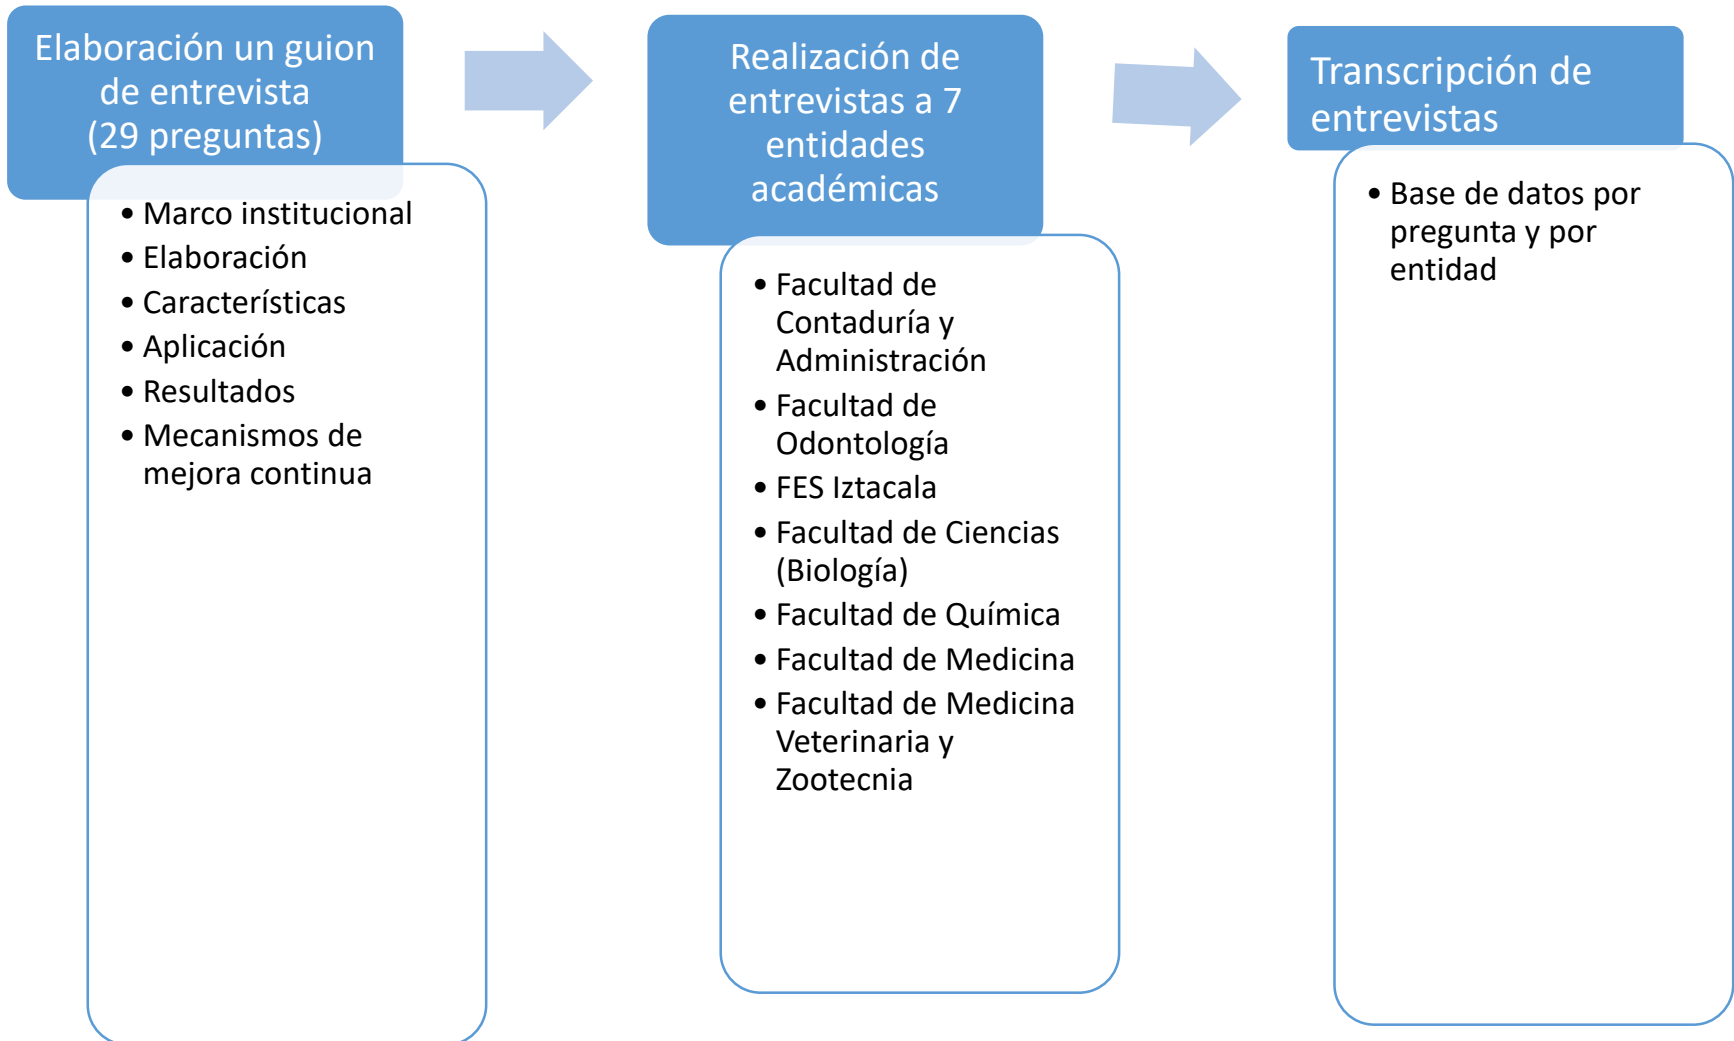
Elaboración un guion de entrevista (29 preguntas)

- Marco institucional
- Elaboración
- Características
- Aplicación
- Resultados
- Mecanismos de mejora continua

Realización de entrevistas a 7 entidades académicas

- Facultad de Contaduría y Administración
- Facultad de Odontología
- FES Iztacala
- Facultad de Ciencias (Biología)
- Facultad de Química
- Facultad de Medicina
- Facultad de Medicina Veterinaria y Zootecnia

Transcripción de entrevistas

- Base de datos por pregunta y por entidad